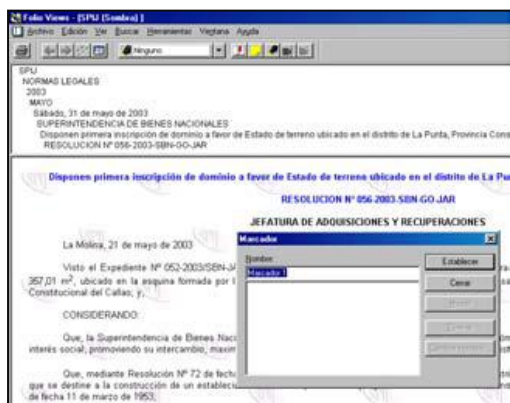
Folio Views - [SPIJ (Sombra)]

Archivo Edición Ver Buscar Herramientas Ventana Ayuda

Ninguno

SPIJ
NORMAS LEGALES
2003
MAYO
Sábado, 31 de mayo de 2003
SUPERINTENDENCIA DE BIENES NACIONALES
Disponen primera inscripción de dominio a favor de Estado de terreno ubicado en el distrito de La Punta, Provincia Cons
RESOLUCION Nº 056-2003-SBN-GO-JAR

Disponen primera inscripción de dominio a favor de Estado de terreno ubicado en el distrito de La Pu

RESOLUCION Nº 056-2003-SBN-GO-JAR

JEFATURA DE ADQUISICIONES Y RECUPERACIONES

La Molina, 21 de mayo de 2003

Visto el Expediente Nº 052-2003/SBN-J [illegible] 357,01 m², ubicado en la esquina formada por l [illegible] Constitucional del Callao; y,

CONSIDERANDO:

Que, la Superintendencia de Bienes Naci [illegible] interés social, promoviendo su intercambio, maxim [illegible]

Que, mediante Resolución Nº 72 de fech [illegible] que se destine a la construcción de un establecim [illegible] de fecha 11 de marzo de 1953;

Marcador
Nombre
Marcador 1
Establecer
Cerrar
Mover
Borrar
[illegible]